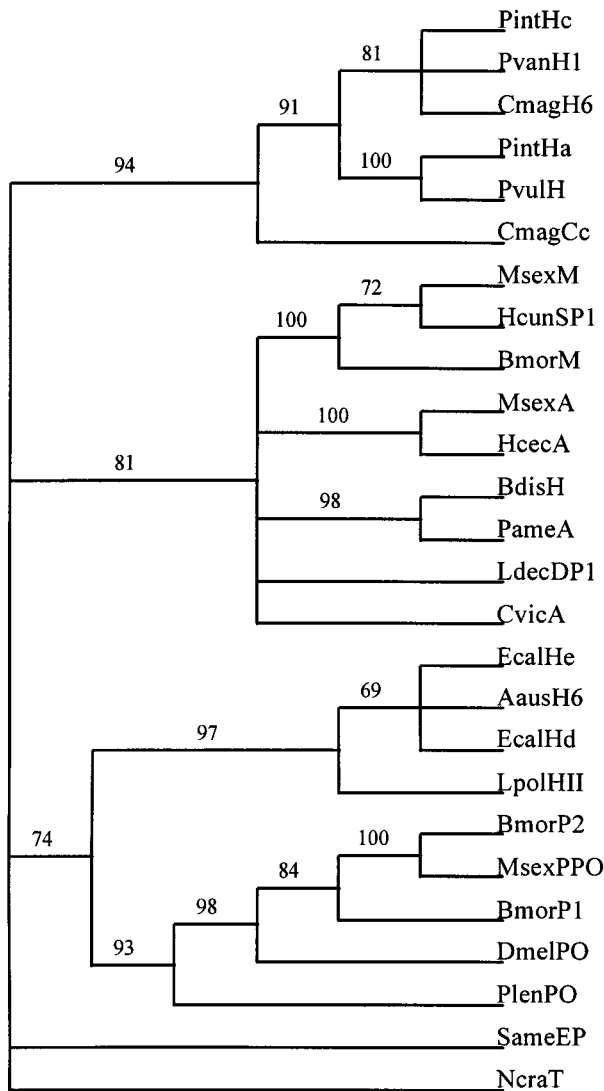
PintHc
PvanH1
CmagH6
PintHa
PvulH
CmagCc
MsexM
HcunSP1
BmorM
MsexA
HcecA
BdisH
PameA
LdecDP1
CvicA
EcalHe
AausH6
EcalHd
LpolHII
BmorP2
MsexPPO
BmorP1
DmelPO
PlenPO
SameEP
NcraT

81
91
100
94
72
100
100
81
98
69
97
74
100
84
98
93